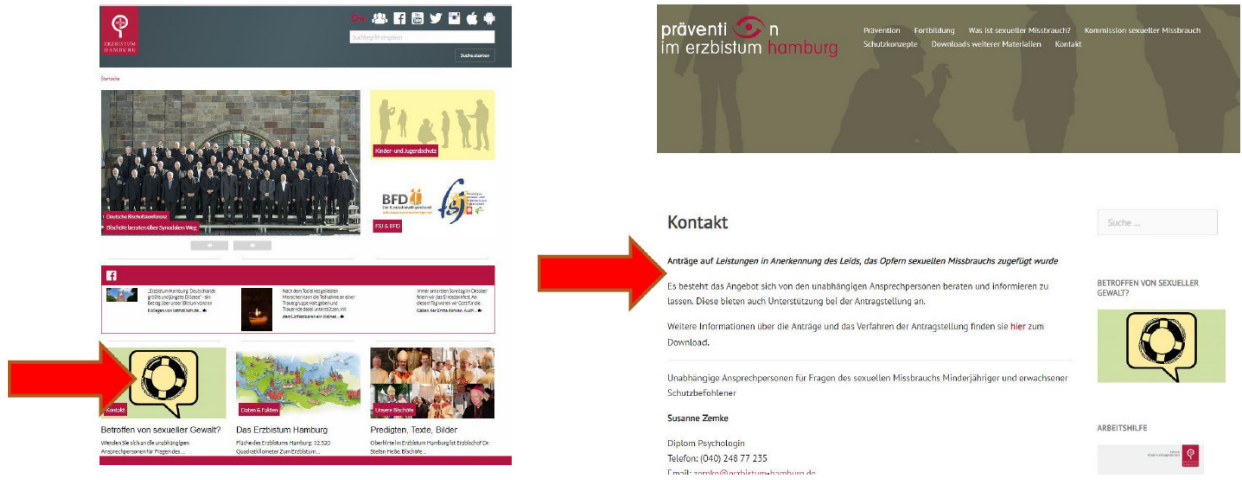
ERZBISTUM HAMBURG

Suchbegriff eingeben

Suche starten

Startseite

Kinder- und Jugendschutz

Deutsche Bischofskonferenz

Bischöfe beraten über Synodalen Weg

BFD

FSJ & BFD

„Erzbistum Hamburg Deutschlands größtes und jüngstes Bistum" - ein Beitrag über unser Bistum von den Kollegen von katholisch.de. ...

Nach dem Tod eines geliebten Menschen kann die Teilnahme an einer Trauergruppe helfen und Trauernde dabei unterstützen, mit ...

Immer am ersten Sonntag im Oktober feiern wir das Erntedankfest. An diesem Tag danken wir Gott für die Gaben der Ernte ...

Kontakt

Betroffen von sexueller Gewalt?

Wenden Sie sich an die unabhängigen Ansprechpersonen für Fragen des ...

Daten & Fakten

Das Erzbistum Hamburg

Fläche des Erzbistums Hamburg: 32.520 Quadratkilometer Zum Erzbistum ...

Unsere Bischöfe

Predigten, Texte, Bilder

Oberhirte im Erzbistum Hamburg ist Erzbischof Dr. Stefan Heße. Bischöfe ...

präventi n
im erzbistum hamburg

Prävention Fortbildung Was ist sexueller Missbrauch? Kommission sexueller Missbrauch Schutzkonzepte Downloads weiterer Materialien Kontakt

Kontakt

Anträge auf Leistungen in Anerkennung des Leids, das Opfern sexuellen Missbrauchs zugefügt wurde

Es besteht das Angebot sich von den unabhängigen Ansprechpersonen beraten und informieren zu lassen. Diese bieten auch Unterstützung bei der Antragstellung an.

Weitere Informationen über die Anträge und das Verfahren der Antragstellung finden sie hier zum Download.

Unabhängige Ansprechpersonen für Fragen des sexuellen Missbrauchs Minderjähriger und erwachsener Schutzbefohlener

Susanne Zemke

Diplom Psychologin
Telefon: (040) 248 77 235
Email: zemke@erzbistum-hamburg.de

Suche ...

BETROFFEN VON SEXUELLER GEWALT?

ARBEITSHILFE